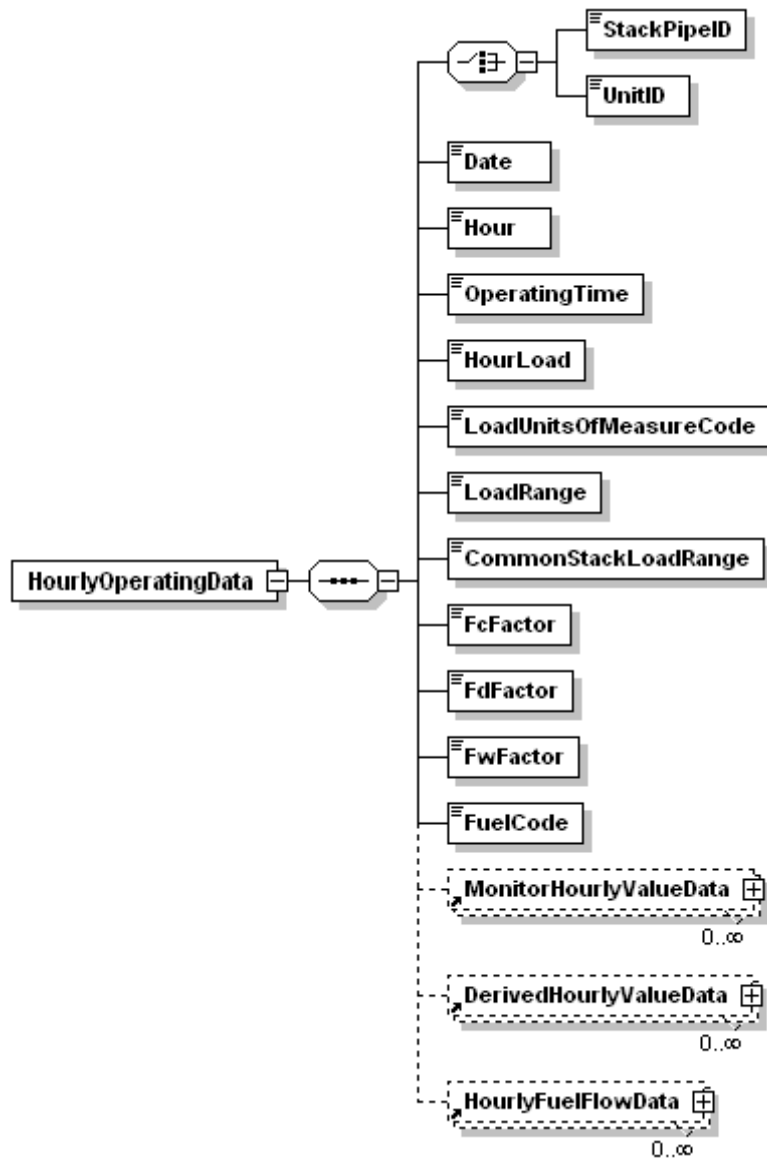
HourlyOperatingData

StackPipeID
UnitID
Date
Hour
OperatingTime
HourLoad
LoadUnitsOfMeasureCode
LoadRange
CommonStackLoadRange
FcFactor
FdFactor
FwFactor
FuelCode
MonitorHourlyValueData
0..∞
DerivedHourlyValueData
0..∞
HourlyFuelFlowData
0..∞